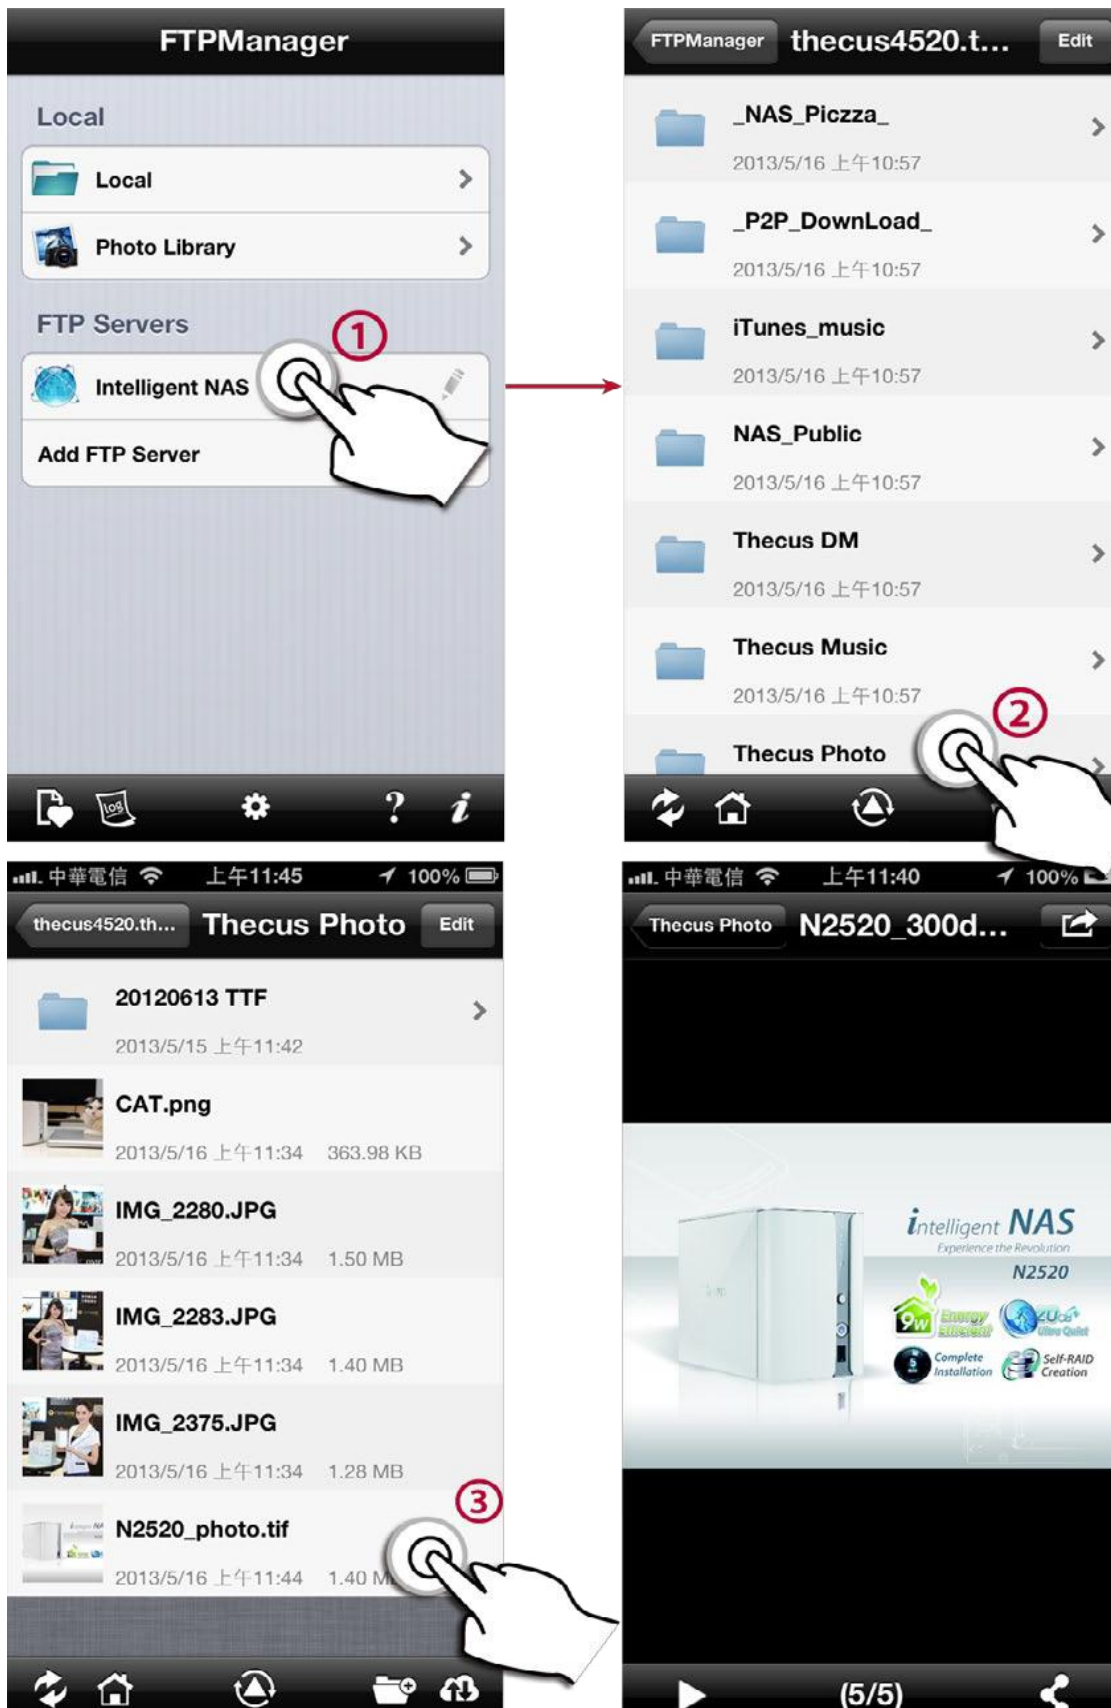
FTPManager

Local

Local

Photo Library

FTP Servers

①

Intelligent NAS

Add FTP Server

log

?

i

FTPManager thecus4520.t... Edit

_NAS_Piczza_

2013/5/16 上午10:57

_P2P_DownLoad_

2013/5/16 上午10:57

iTunes_music

2013/5/16 上午10:57

NAS_Public

2013/5/16 上午10:57

Thecus DM

2013/5/16 上午10:57

Thecus Music

2013/5/16 上午10:57

②

Thecus Photo

中華電信 上午11:45 100%

thecus4520.th... Thecus Photo Edit

20120613 TTF

2013/5/15 上午11:42

CAT.png

2013/5/16 上午11:34 363.98 KB

IMG_2280.JPG

2013/5/16 上午11:34 1.50 MB

IMG_2283.JPG

2013/5/16 上午11:34 1.40 MB

IMG_2375.JPG

2013/5/16 上午11:34 1.28 MB

③

N2520_photo.tif

2013/5/16 上午11:44 1.40 M

中華電信 上午11:40 100%

Thecus Photo N2520_300d...

intelligent NAS

Experience the Revolution

N2520

9W Energy Efficient

20dB Ultra Quiet

Complete Installation

Self-RAID Creation

(5/5)